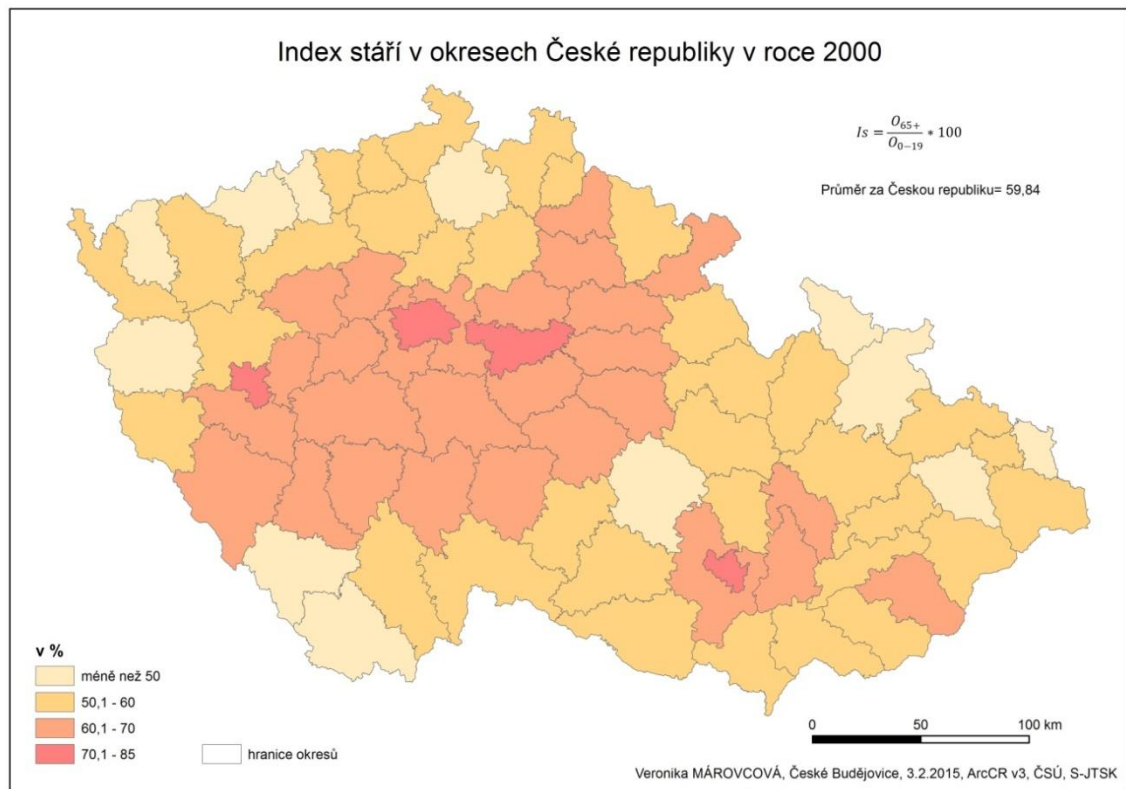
Index stáří v okresech České republiky v roce 2000

$Is = \frac{O_{65+}}{O_{0-19}} * 100$

Průměr za Českou republiku= 59,84

v %
méně než 50
50,1 - 60
60,1 - 70
70,1 - 85
hranice okresů

0 50 100 km

Veronika MÁROVCOVÁ, České Budějovice, 3.2.2015, ArcCR v3, ČSÚ, S-JTSK